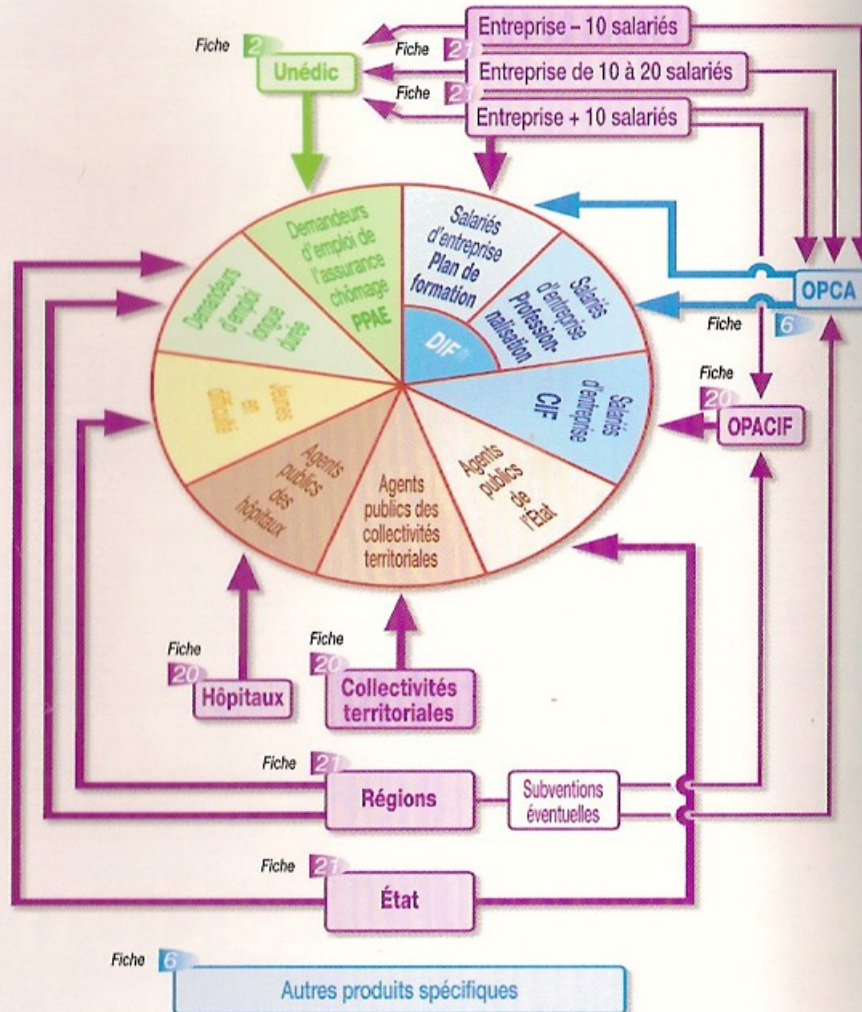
Entreprise – 10 salariés

Fiche 2
Unédic

Fiche 21
Entreprise de 10 à 20 salariés

Fiche 21
Entreprise + 10 salariés

Demandeurs d'emploi de l'assurance chômage PPAE

Salariés d'entreprise Plan de formation

Demandeurs d'emploi longue durée

Salariés d'entreprise Professionnalisation

DIF

OPCA

Fiche 6

Jeunes en difficulté

Salariés d'entreprise CIF

Fiche 20
OPACIF

Agents publics des hôpitaux

Agents publics des collectivités territoriales

Agents publics de l'État

Fiche 20
Hôpitaux

Fiche 20
Collectivités territoriales

Fiche 21
Régions

Subventions éventuelles

Fiche 21
État

Fiche 6
Autres produits spécifiques